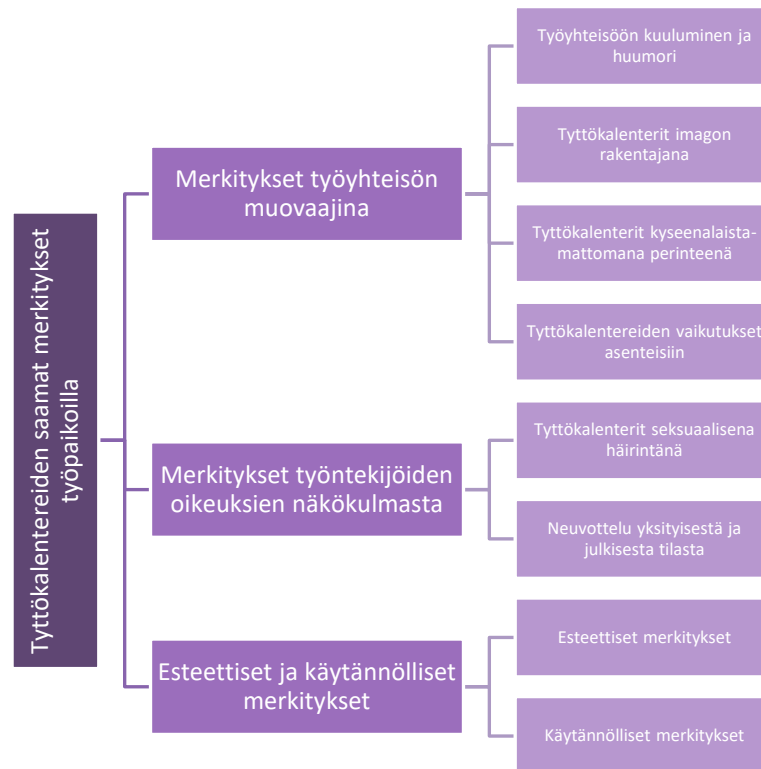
Tyttökalentereiden saamat merkitykset työpaikoilla

Merkitykset työyhteisön muovaajina

Työyhteisöön kuuluminen ja huumori

Tyttökalenterit imagon rakentajana

Tyttökalenterit kyseenalaistamattomana perinteenä

Tyttökalentereiden vaikutukset asenteisiin

Merkitykset työntekijöiden oikeuksien näkökulmasta

Tyttökalenterit seksuaalisena häirintänä

Neuvottelu yksityisestä ja julkisesta tilasta

Esteettiset ja käytännölliset merkitykset

Esteettiset merkitykset

Käytännölliset merkitykset